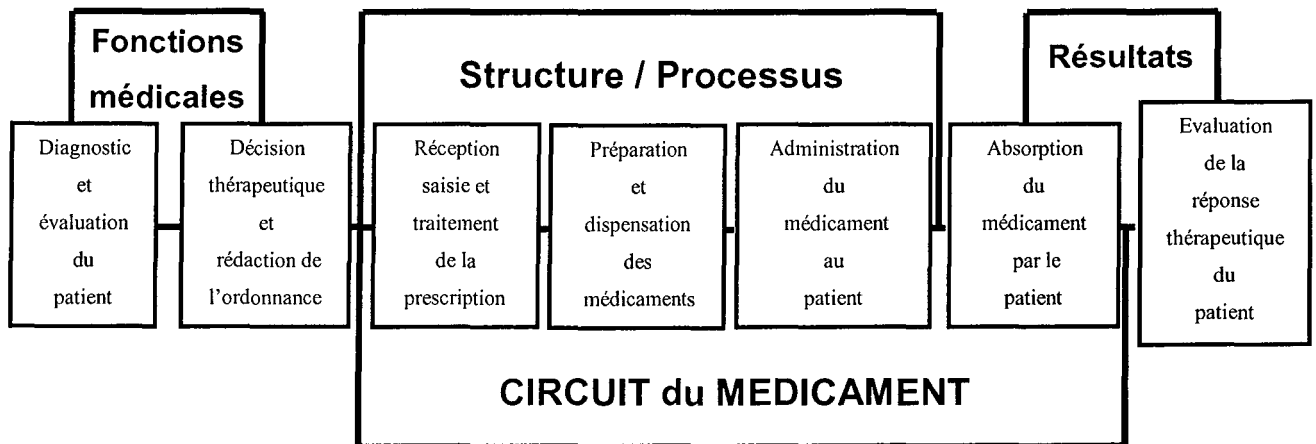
Fonctions médicales

Structure / Processus

Résultats

Diagnostic et évaluation du patient

Décision thérapeutique et rédaction de l'ordonnance

Réception saisie et traitement de la prescription

Préparation et dispensation des médicaments

Administration du médicament au patient

Absorption du médicament par le patient

Evaluation de la réponse thérapeutique du patient

CIRCUIT du MEDICAMENT